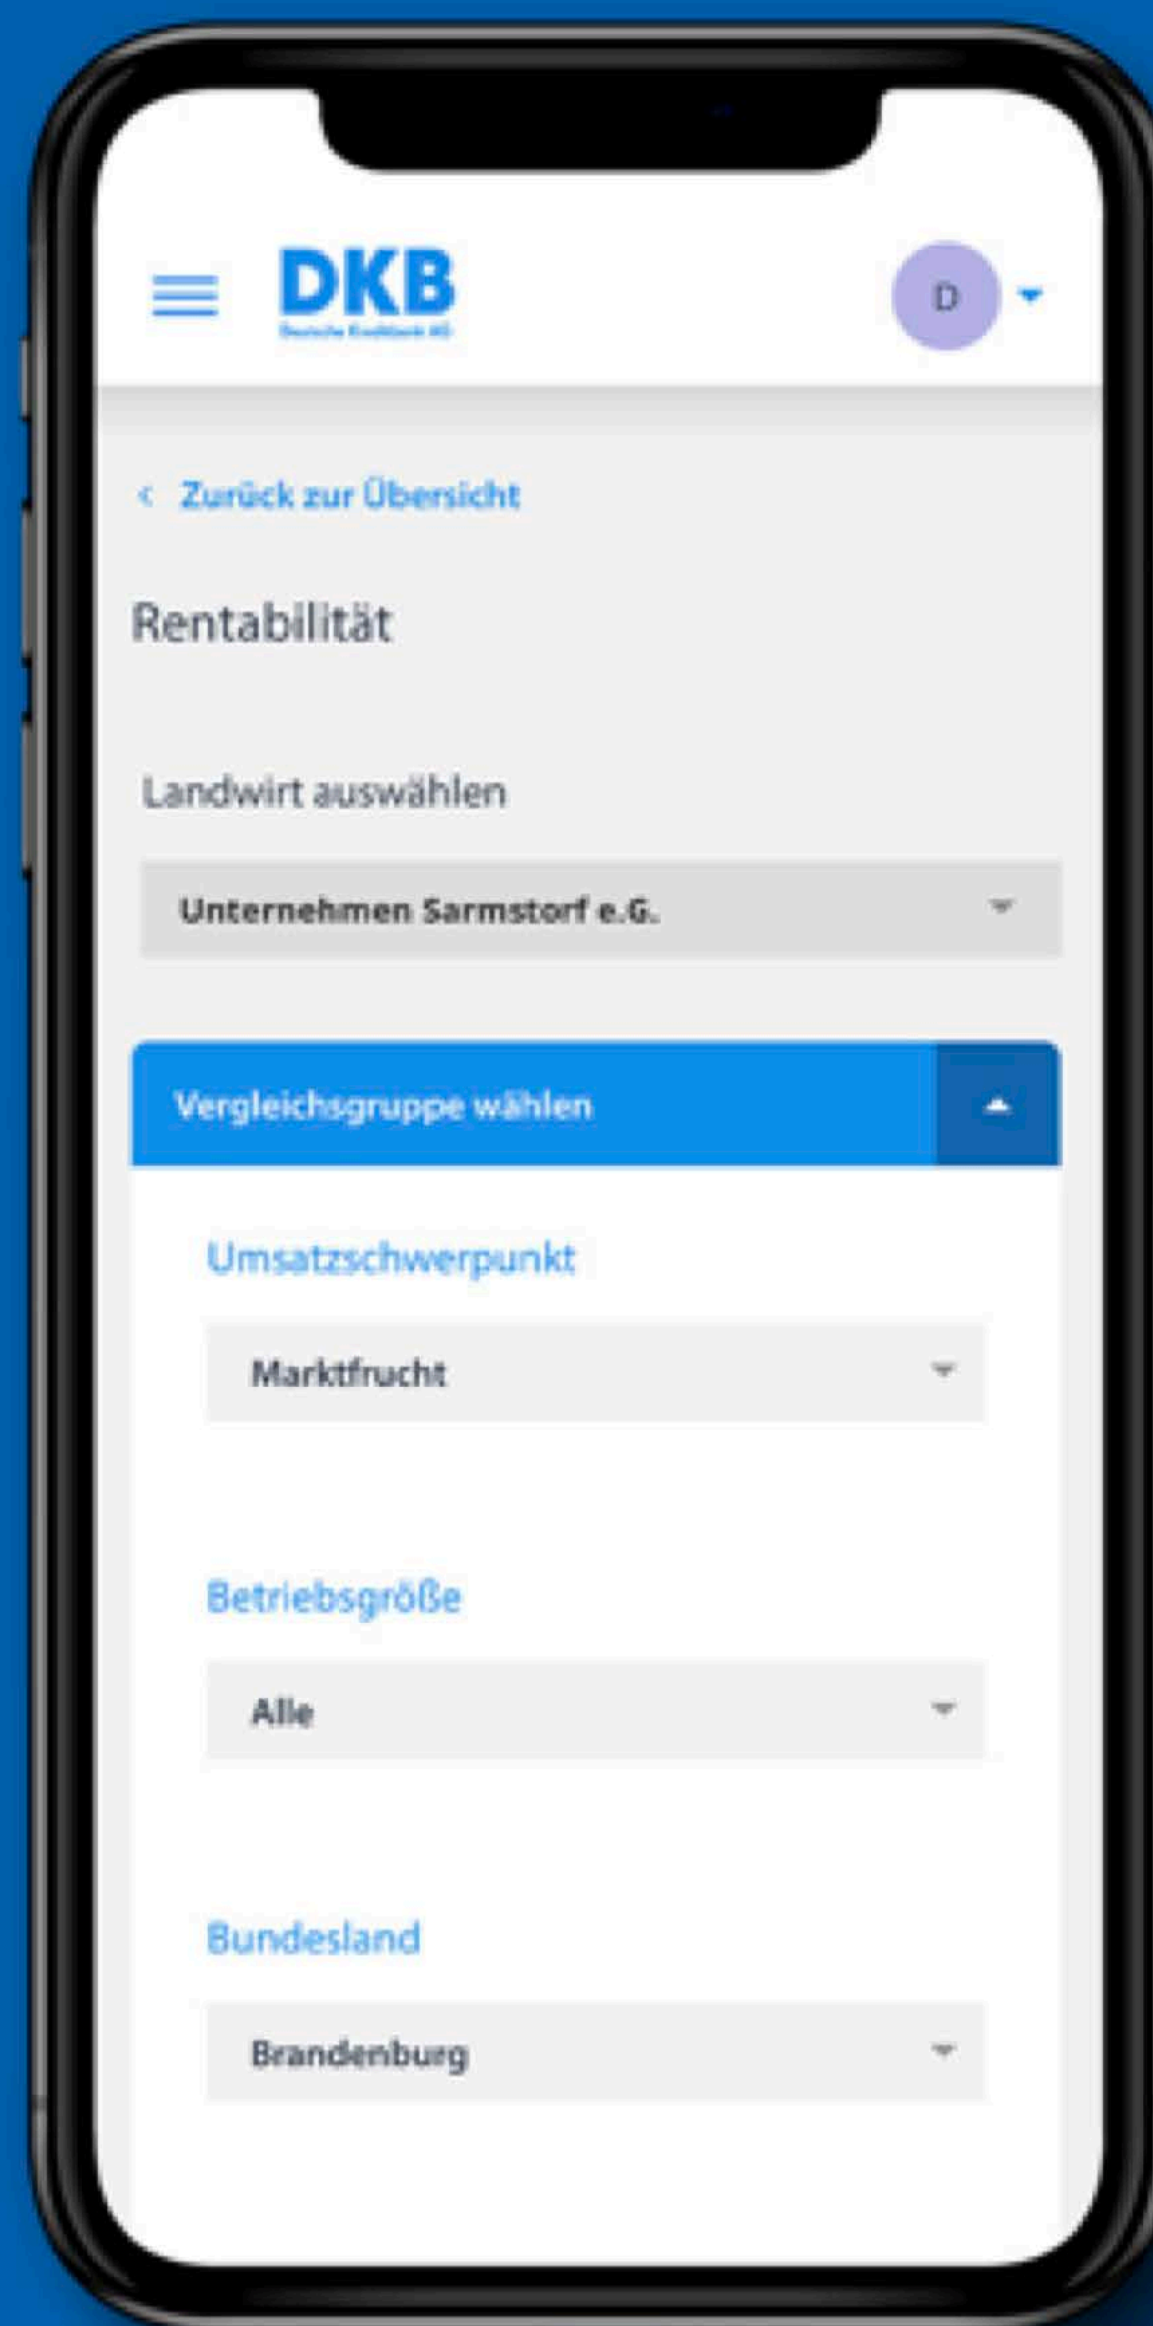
DKB
Deutsche Kreditbank AG

D

< Zurück zur Übersicht

Rentabilität

Landwirt auswählen

Unternehmen Sarmstorf e.G.

Vergleichsgruppe wählen

Umsatzschwerpunkt

Marktfrucht

Betriebsgröße

Alle

Bundesland

Brandenburg